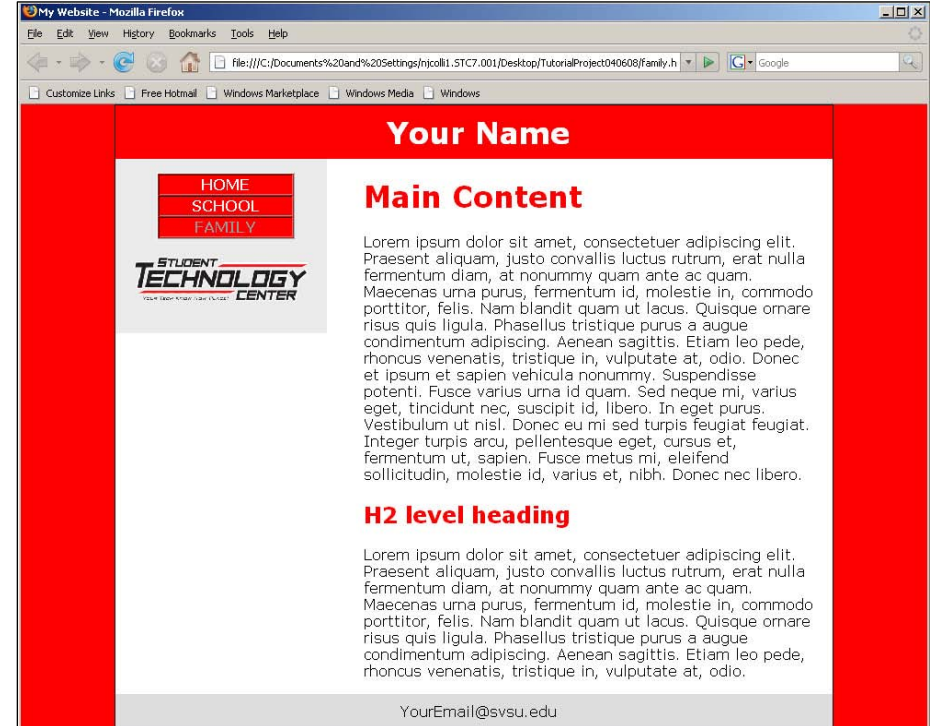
My Website - Mozilla Firefox

File Edit View History Bookmarks Tools Help

file:///C:/Documents%20and%20Settings/njcolli1.STC7.001/Desktop/TutorialProject040608/family.h

Google

Customize Links Free Hotmail Windows Marketplace Windows Media Windows

Your Name

HOME
SCHOOL
FAMILY

STUDENT TECHNOLOGY CENTER
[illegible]

Main Content

Lorem ipsum dolor sit amet, consectetuer adipiscing elit. Praesent aliquam, justo convallis luctus rutrum, erat nulla fermentum diam, at nonummy quam ante ac quam. Maecenas urna purus, fermentum id, molestie in, commodo porttitor, felis. Nam blandit quam ut lacus. Quisque ornare risus quis ligula. Phasellus tristique purus a augue condimentum adipiscing. Aenean sagittis. Etiam leo pede, rhoncus venenatis, tristique in, vulputate at, odio. Donec et ipsum et sapien vehicula nonummy. Suspendisse potenti. Fusce varius urna id quam. Sed neque mi, varius eget, tincidunt nec, suscipit id, libero. In eget purus. Vestibulum ut nisl. Donec eu mi sed turpis feugiat feugiat. Integer turpis arcu, pellentesque eget, cursus et, fermentum ut, sapien. Fusce metus mi, eleifend sollicitudin, molestie id, varius et, nibh. Donec nec libero.

H2 level heading

Lorem ipsum dolor sit amet, consectetuer adipiscing elit. Praesent aliquam, justo convallis luctus rutrum, erat nulla fermentum diam, at nonummy quam ante ac quam. Maecenas urna purus, fermentum id, molestie in, commodo porttitor, felis. Nam blandit quam ut lacus. Quisque ornare risus quis ligula. Phasellus tristique purus a augue condimentum adipiscing. Aenean sagittis. Etiam leo pede, rhoncus venenatis, tristique in, vulputate at, odio.

YourEmail@svsu.edu